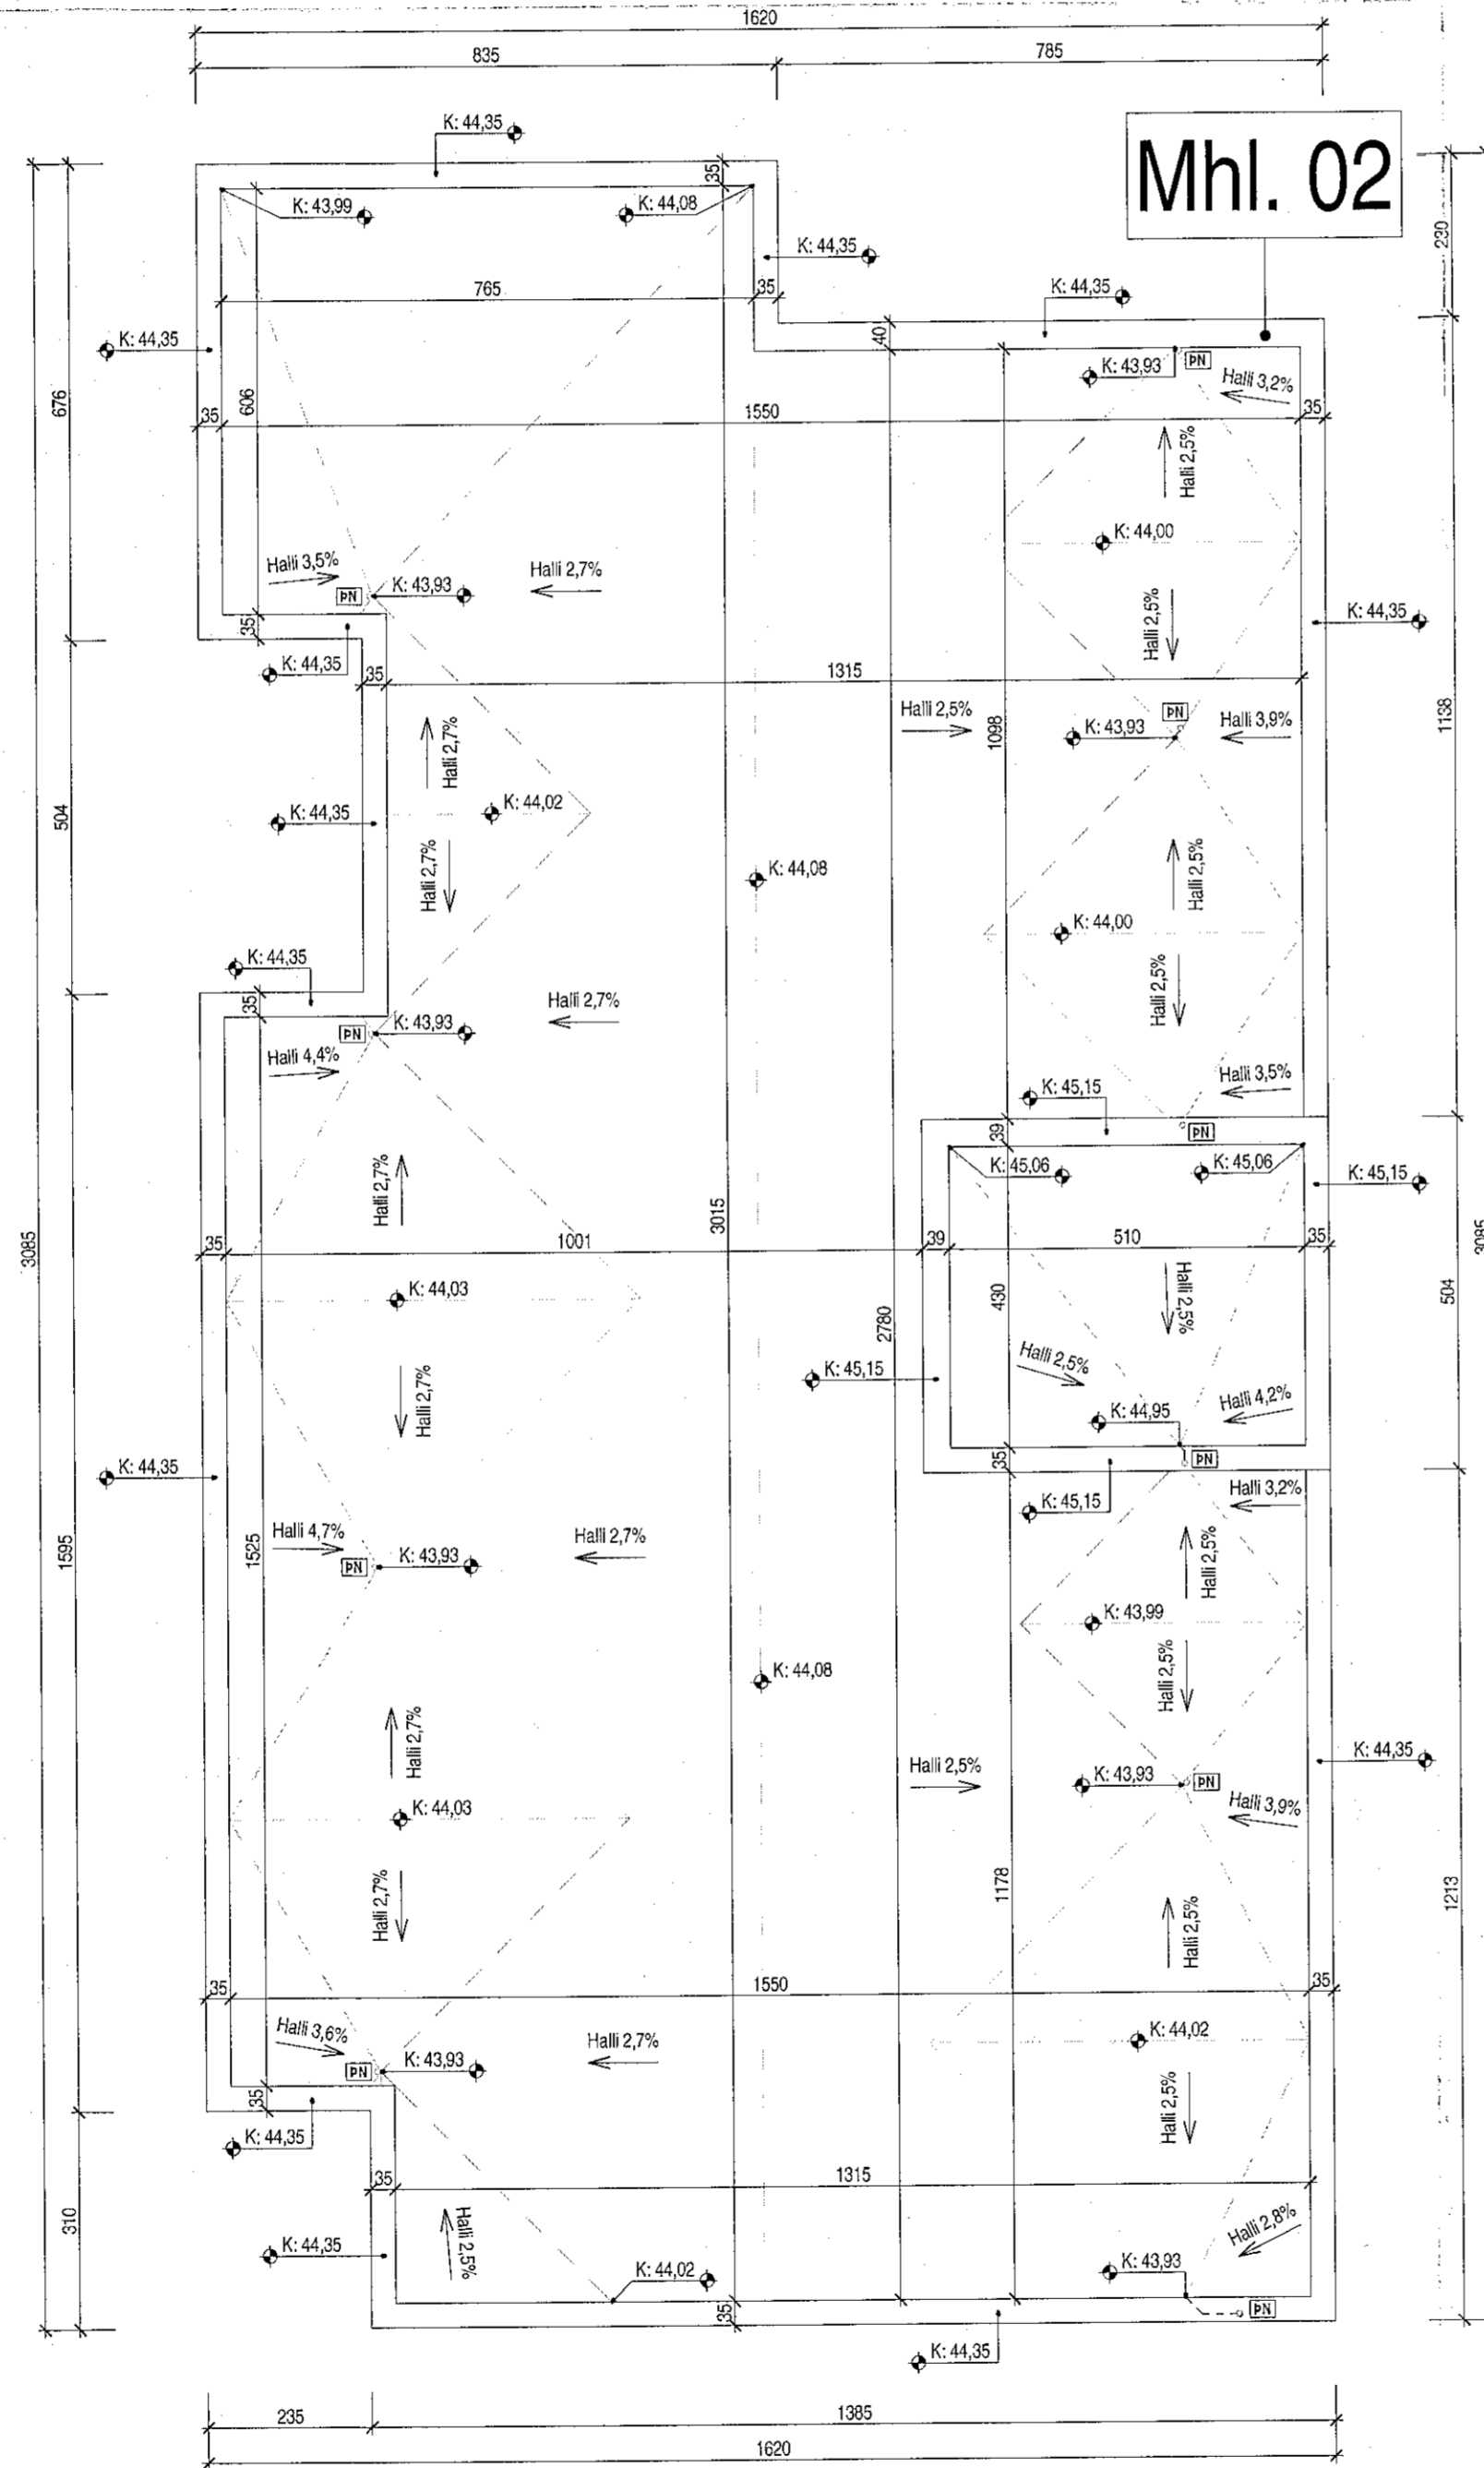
1620
835
785
Mhl. 02
K: 44,35
35
K: 43,99
K: 44,08
K: 44,35
230
765
35
K: 44,35
K: 44,35
40
K: 43,93
PN
Halli 3,2%
676
606
35
1550
35
Halli 2,5%
K: 44,00
Halli 3,5%
Halli 2,7%
PN
K: 43,93
Halli 2,5%
K: 44,35
35
K: 44,35
35
1315
Halli 2,5%
1098
PN
K: 43,93
Halli 3,9%
1138
Halli 2,7%
504
K: 44,35
K: 44,02
Halli 2,7%
K: 44,08
Halli 2,5%
K: 44,00
Halli 2,5%
K: 44,35
Halli 2,7%
35
PN
K: 43,93
Halli 4,4%
Halli 3,5%
K: 45,15
PN
39
K: 45,06
K: 45,06
K: 45,15
Halli 2,7%
3015
3085
35
1001
39
510
35
K: 44,03
430
Halli 2,5%
504
2780
K: 45,15
Halli 2,5%
Halli 2,7%
K: 44,95
Halli 4,2%
K: 44,35
35
PN
K: 45,15
Halli 3,2%
1595
1525
Halli 4,7%
PN
K: 43,93
Halli 2,7%
Halli 2,5%
K: 43,99
K: 44,08
Halli 2,5%
Halli 2,7%
Halli 2,5%
K: 43,93
PN
K: 44,35
K: 44,03
Halli 3,9%
1178
Halli 2,7%
Halli 2,5%
1213
35
1550
35
Halli 3,6%
PN
K: 43,93
Halli 2,7%
K: 44,02
Halli 2,5%
35
K: 44,35
35
1315
310
Halli 2,5%
K: 44,35
K: 44,02
Halli 2,8%
K: 43,93
35
PN
K: 44,35
235
1385
1620